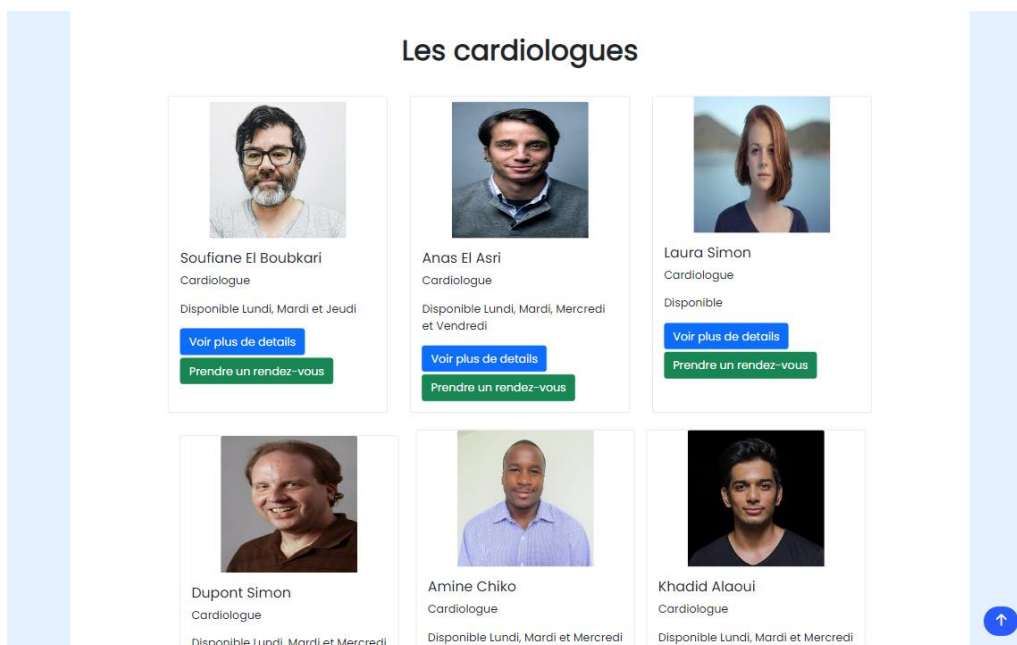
Les cardiologues

Soufiane El Boubkari
Cardiologue
Disponible Lundi, Mardi et Jeudi
Voir plus de details
Prendre un rendez-vous

Anas El Asri
Cardiologue
Disponible Lundi, Mardi, Mercredi et Vendredi
Voir plus de details
Prendre un rendez-vous

Laura Simon
Cardiologue
Disponible
Voir plus de details
Prendre un rendez-vous

Dupont Simon
Cardiologue
Disponible Lundi, Mardi et Mercredi

Amine Chiko
Cardiologue
Disponible Lundi, Mardi et Mercredi

Khadid Alaoui
Cardiologue
Disponible Lundi, Mardi et Mercredi